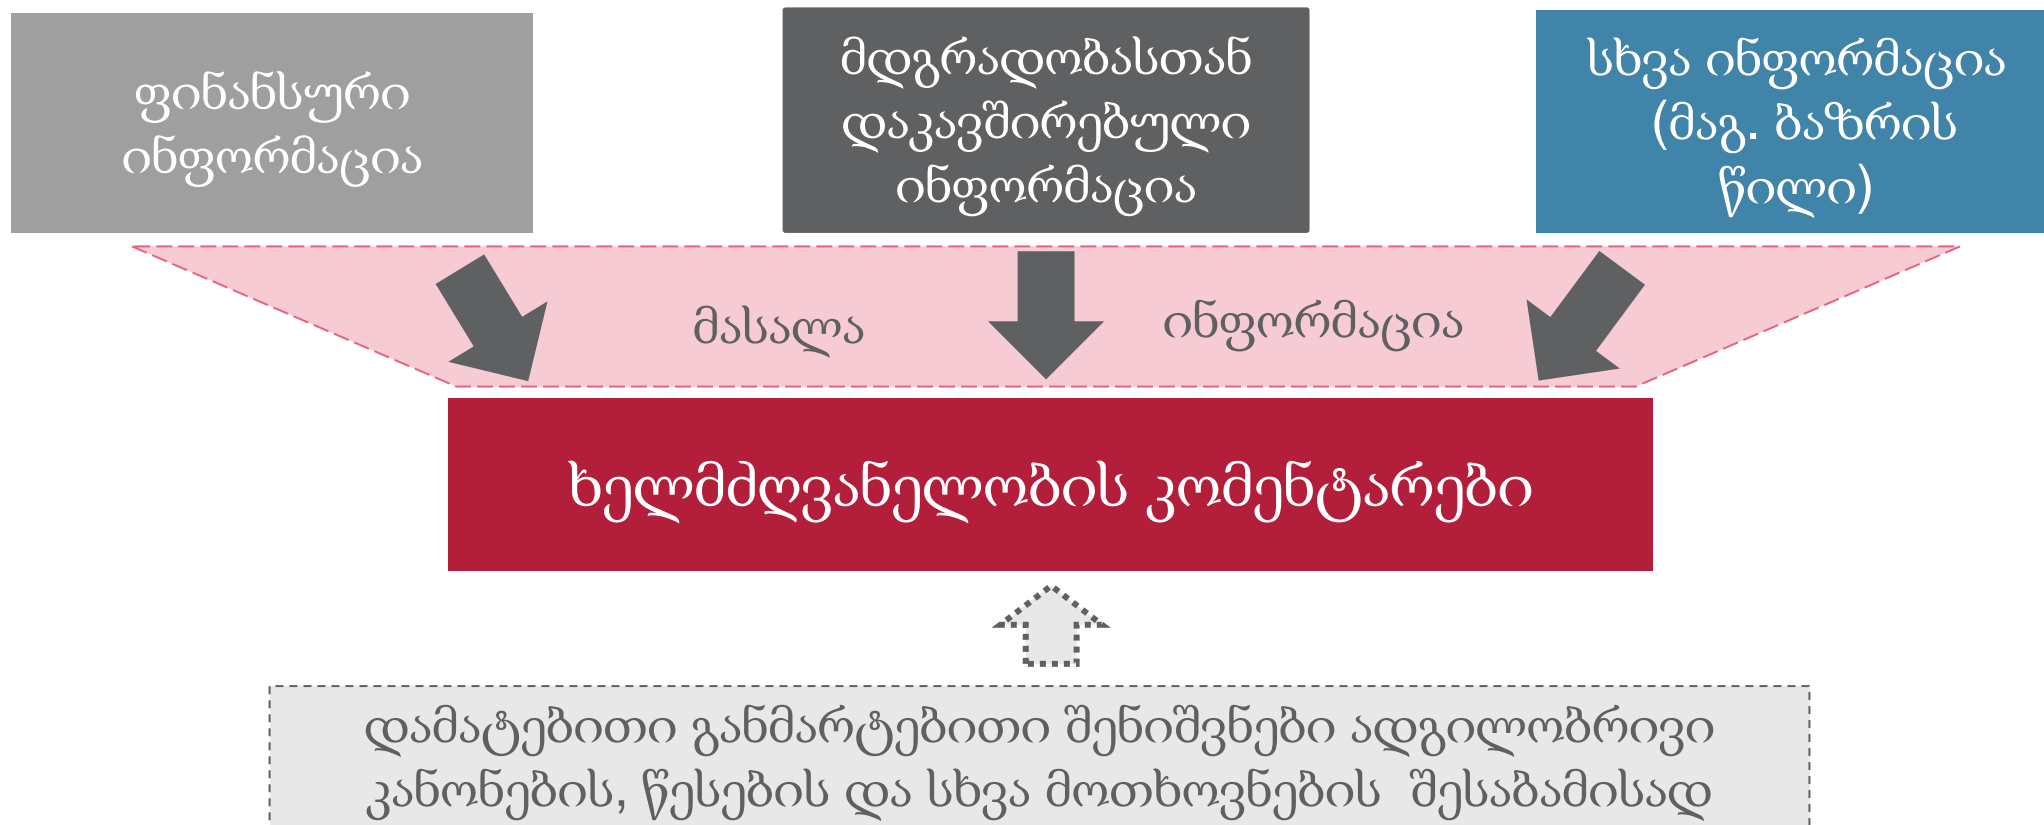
ფინანსური ინფორმაცია

მდგრადობასთან დაკავშირებული ინფორმაცია

სხვა ინფორმაცია (მაგ. ბაზრის წილი)

მასალა

ინფორმაცია

ხელმძღვანელობის კომენტარები

დამატებითი განმარტებითი შენიშვნები ადგილობრივი კანონების, წესების და სხვა მოთხოვნების შესაბამისად